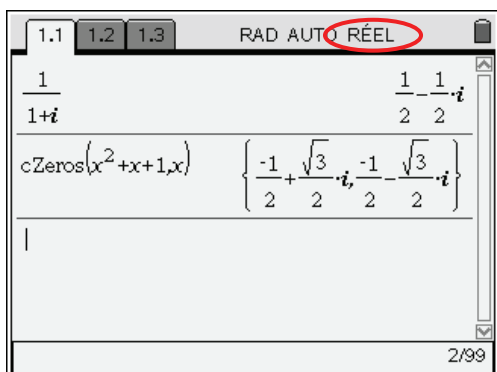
1.1 | 1.2 | 1.3 | RAD AUTO RÉEL

$\frac{1}{1+i}$ $\frac{1}{2}-\frac{1}{2}\cdot i$

cZeros$(x^2+x+1,x)$ $\left\{\frac{-1}{2}+\frac{\sqrt{3}}{2}\cdot i,\frac{-1}{2}-\frac{\sqrt{3}}{2}\cdot i\right\}$

2/99